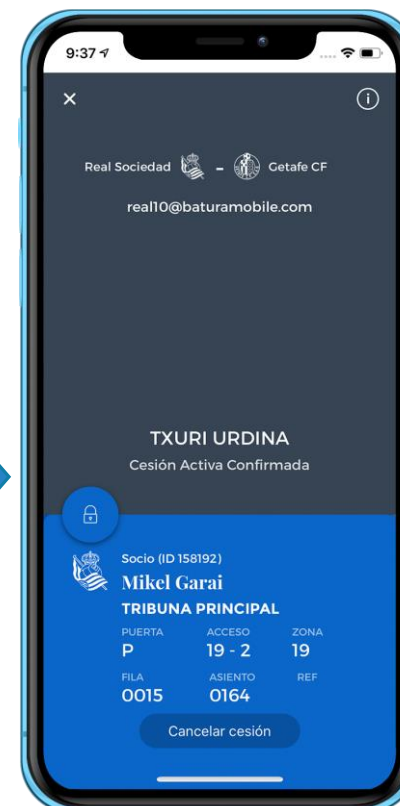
9:37

×

ⓘ

Real Sociedad - Getafe CF

real10@baturamobile.com

TXURI URDINA

Cesión Activa Confirmada

Socio (ID 158192)

Mikel Garai

TRIBUNA PRINCIPAL

| PUERTA | ACCESO | ZONA |
|---|---|---|
| P | 19 - 2 | 19 |
| FILA | ASIENTO | REF |
| 0015 | 0164 | |

Cancelar cesión